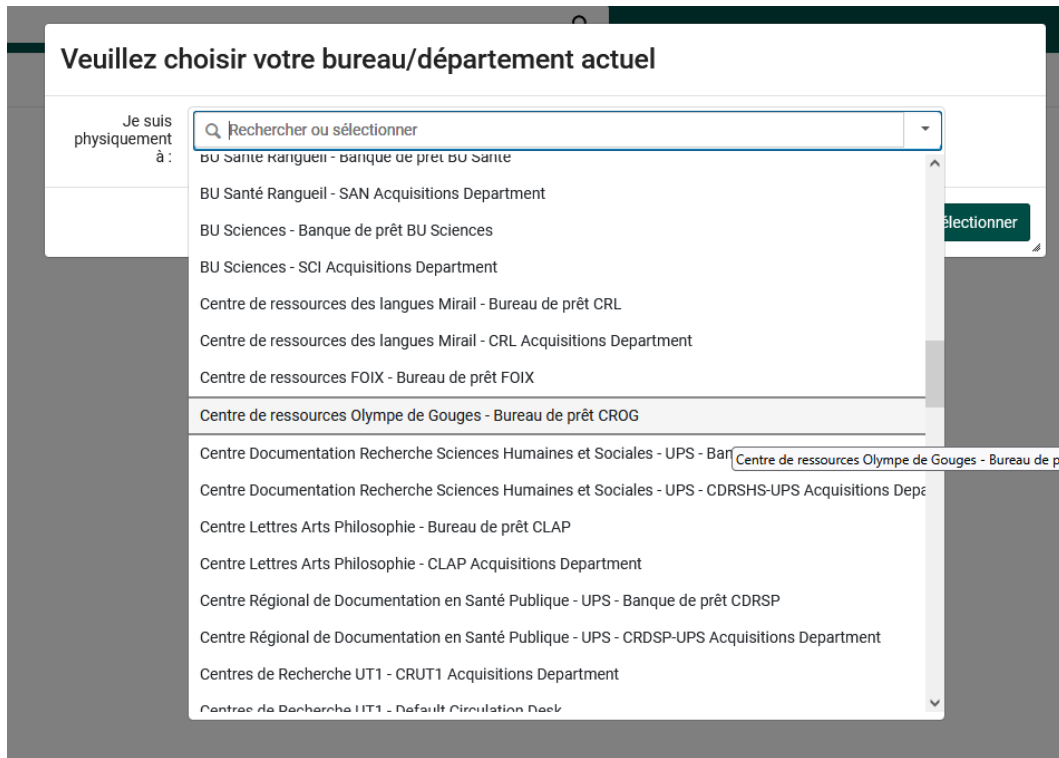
Veuillez choisir votre bureau/département actuel

Je suis physiquement à :

Rechercher ou sélectionner

BU Santé Rangueil - Banque de prêt BU Santé

BU Santé Rangueil - SAN Acquisitions Department

BU Sciences - Banque de prêt BU Sciences

BU Sciences - SCI Acquisitions Department

Centre de ressources des langues Mirail - Bureau de prêt CRL

Centre de ressources des langues Mirail - CRL Acquisitions Department

Centre de ressources FOIX - Bureau de prêt FOIX

Centre de ressources Olympe de Gouges - Bureau de prêt CROG

Centre Documentation Recherche Sciences Humaines et Sociales - UPS - Ban

Centre de ressources Olympe de Gouges - Bureau de p

Centre Documentation Recherche Sciences Humaines et Sociales - UPS - CDRSHS-UPS Acquisitions Depa

Centre Lettres Arts Philosophie - Bureau de prêt CLAP

Centre Lettres Arts Philosophie - CLAP Acquisitions Department

Centre Régional de Documentation en Santé Publique - UPS - Banque de prêt CDRSP

Centre Régional de Documentation en Santé Publique - UPS - CRDSP-UPS Acquisitions Department

Centres de Recherche UT1 - CRUT1 Acquisitions Department

Centres de Recherche UT1 - Default Circulation Desk

électionner